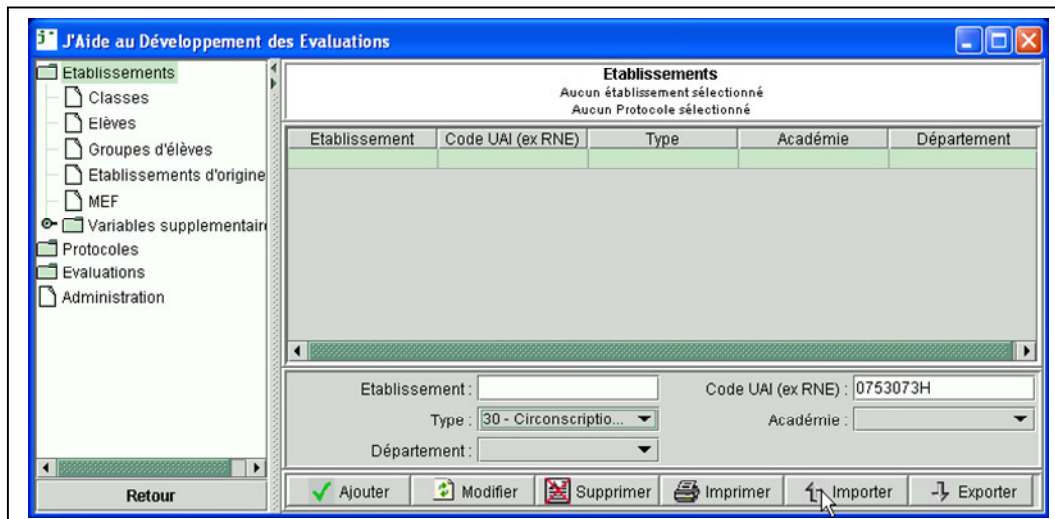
J'Aide au Développement des Evaluations

Etablissements
Classes
Elèves
Groupes d'élèves
Etablissements d'origine
MEF
Variables supplementair
Protocoles
Evaluations
Administration

Retour

Etablissements
Aucun établissement sélectionné
Aucun Protocole sélectionné

| Etablissement | Code UAI (ex RNE) | Type | Académie | Département |
|---|---|---|---|---|
| | | | | |

Etablissement :
Code UAI (ex RNE) : 0753073H
Type : 30 - Circonscriptio...
Académie :
Département :

Ajouter
Modifier
Supprimer
Imprimer
Importer
Exporter